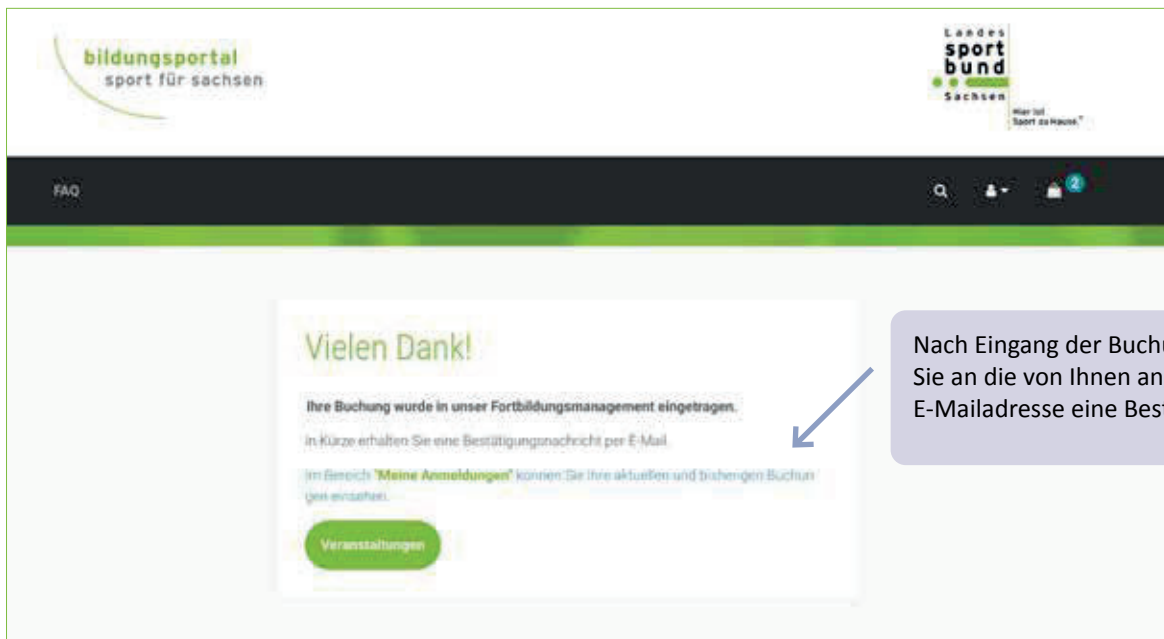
bildungsportal
sport für sachsen

Landes
sport
bund
Sachsen
Hier ist Sport zu Hause.

FAQ

2

Vielen Dank!

Ihre Buchung wurde in unser Fortbildungsmanagement eingetragen.

In Kürze erhalten Sie eine Bestätigungsnachricht per E-Mail.

Im Bereich "Meine Anmeldungen" können Sie Ihre aktuellen und bisherigen Buchungen einsehen.

Veranstaltungen

Nach Eingang der Buchu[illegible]
Sie an die von Ihnen an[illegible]
E-Mailadresse eine Bes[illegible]